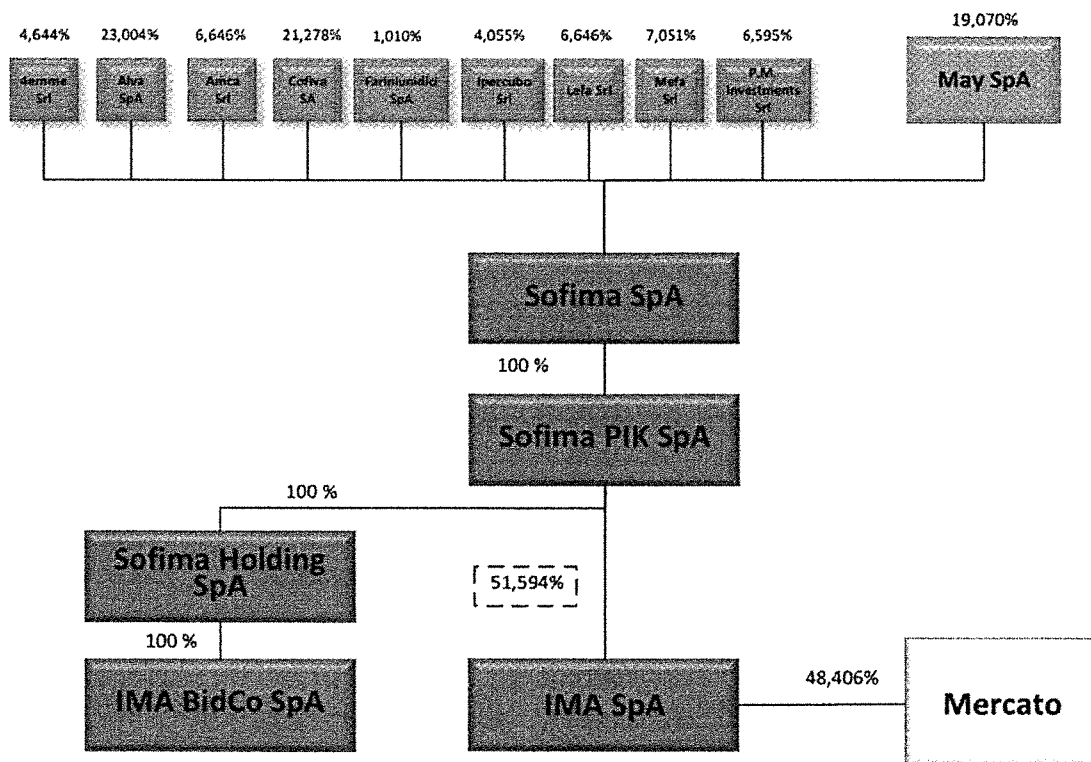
4,644%
4emme Srl

23,004%
Ahra SpA

6,646%
Amca Srl

21,278%
Cofiva SA

1,010%
Fariniunidici SpA

4,055%
Ipercubo Srl

6,646%
Lefa Srl

7,051%
Mefa Srl

6,595%
P.M. Investments Srl

19,070%
May SpA

Sofima SpA

100 %

Sofima PIK SpA

100 %

Sofima Holding SpA

51,594%

100 %

IMA BidCo SpA

IMA SpA

48,406%

Mercato